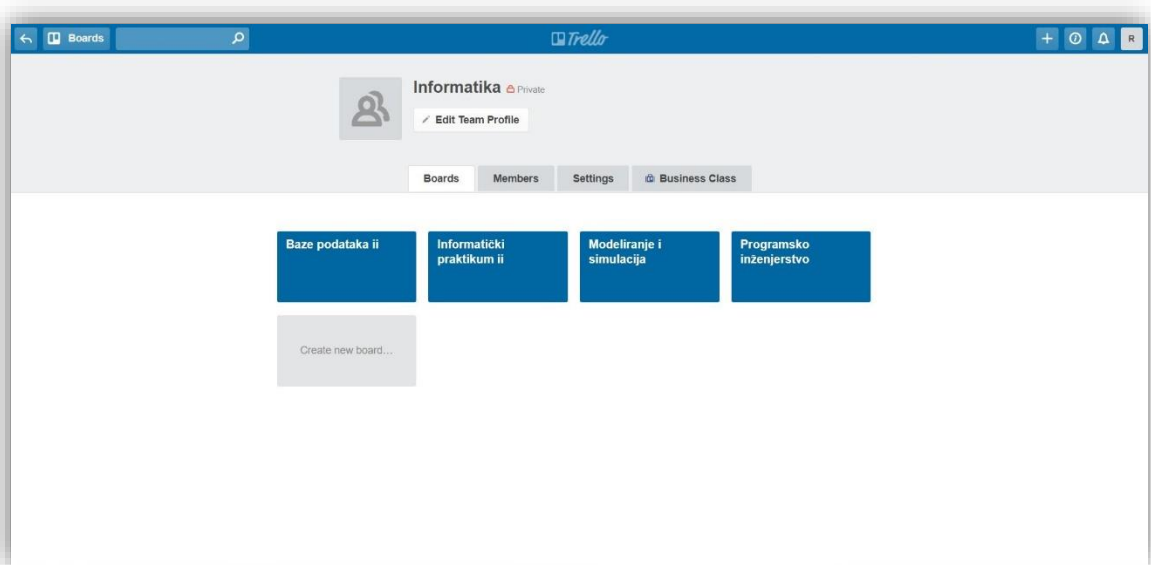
Boards

Trello

R

Informatika Private

Edit Team Profile

Boards

Members

Settings

Business Class

Baze podataka ii

Informatički praktikum ii

Modeliranje i simulacija

Programsko inženjerstvo

Create new board...